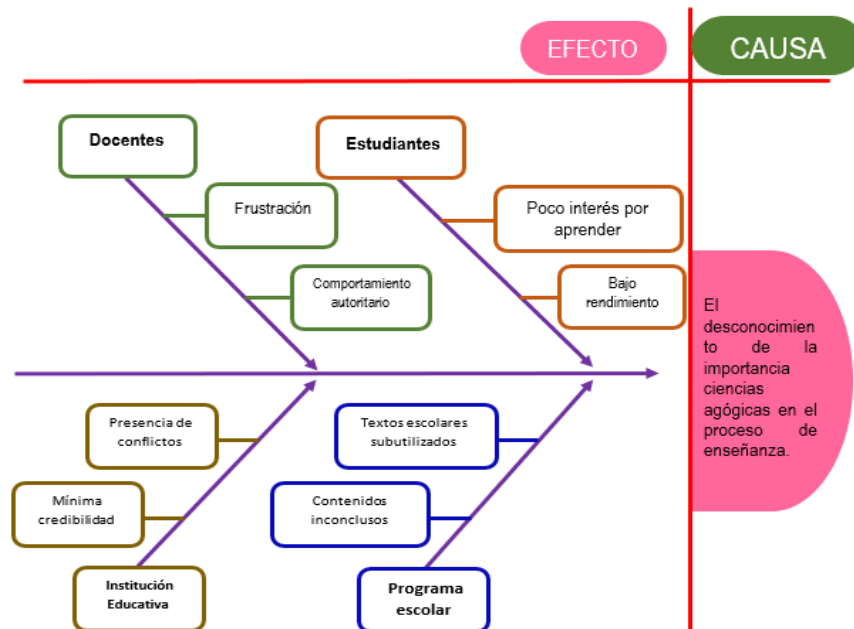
EFECTO

CAUSA

Docentes

Frustración

Comportamiento autoritario

Estudiantes

Poco interés por aprender

Bajo rendimiento

El desconocimiento de la importancia ciencias agógicas en el proceso de enseñanza.

Presencia de conflictos

Mínima credibilidad

Institución Educativa

Textos escolares subutilizados

Contenidos inconclusos

Programa escolar